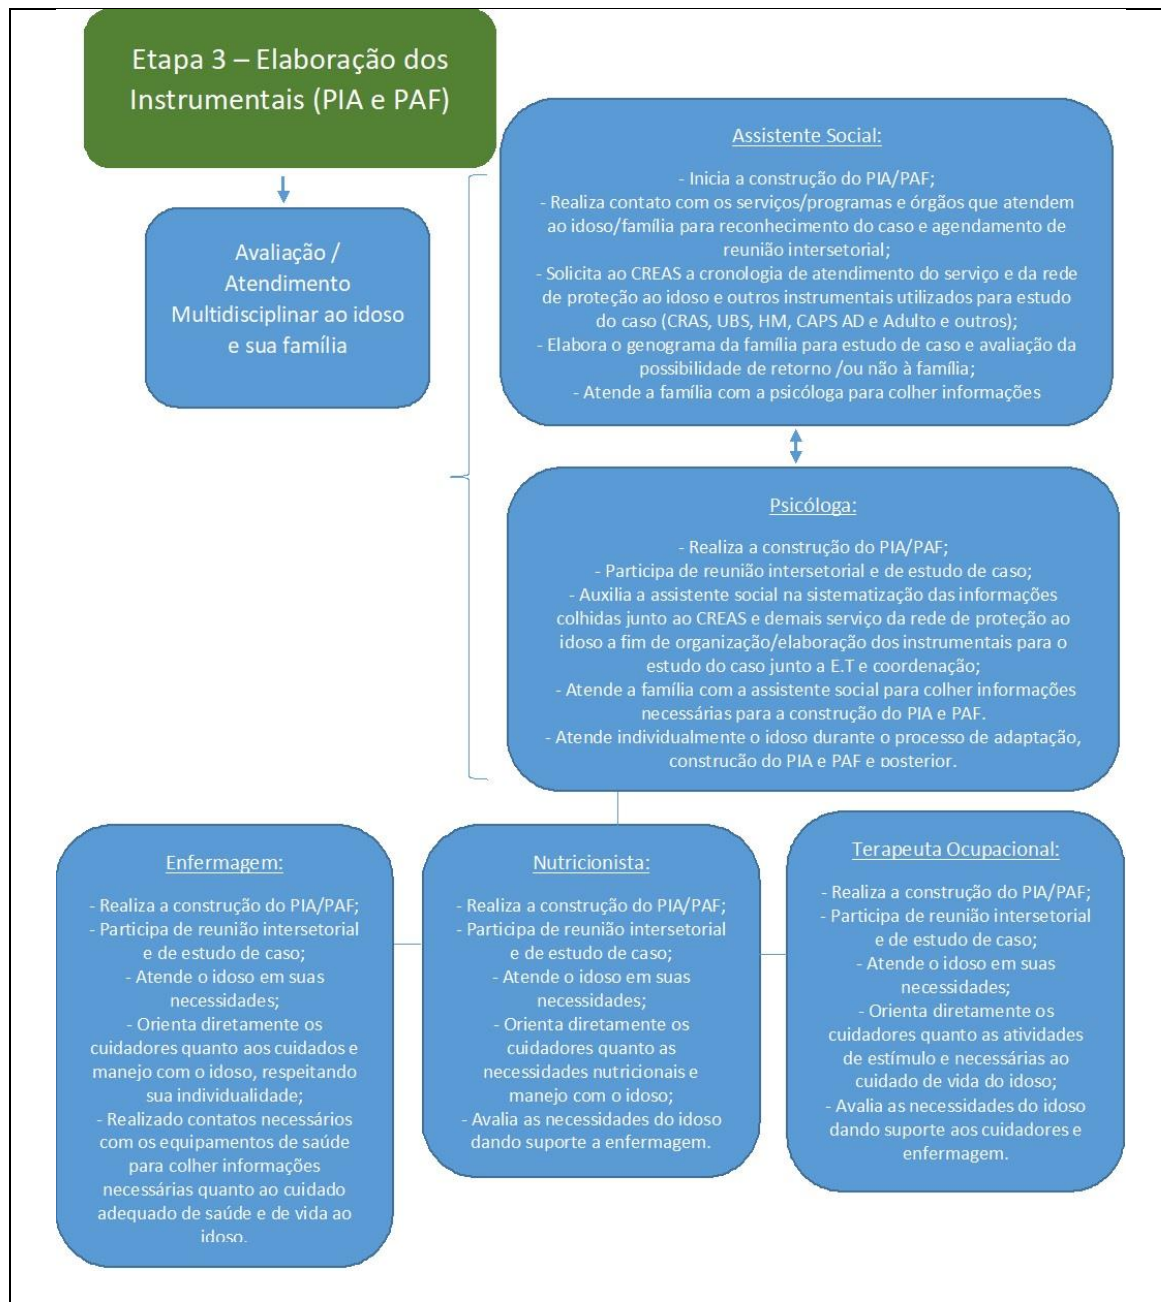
Etapa 3 – Elaboração dos Instrumentais (PIA e PAF)

Avaliação / Atendimento Multidisciplinar ao idoso e sua família

Assistente Social:

- Inicia a construção do PIA/PAF;
- Realiza contato com os serviços/programas e órgãos que atendem ao idoso/família para reconhecimento do caso e agendamento de reunião intersetorial;
- Solicita ao CREAS a cronologia de atendimento do serviço e da rede de proteção ao idoso e outros instrumentais utilizados para estudo do caso (CRAS, UBS, HM, CAPS AD e Adulto e outros);
- Elabora o genograma da família para estudo de caso e avaliação da possibilidade de retorno /ou não à família;
- Atende a família com a psicóloga para colher informações

Psicóloga:

- Realiza a construção do PIA/PAF;
- Participa de reunião intersetorial e de estudo de caso;
- Auxilia a assistente social na sistematização das informações colhidas junto ao CREAS e demais serviço da rede de proteção ao idoso a fim de organização/elaboração dos instrumentais para o estudo do caso junto a E.T e coordenação;
- Atende a família com a assistente social para colher informações necessárias para a construção do PIA e PAF.
- Atende individualmente o idoso durante o processo de adaptação, construção do PIA e PAF e posterior.

Enfermagem:

- Realiza a construção do PIA/PAF;
- Participa de reunião intersetorial e de estudo de caso;
- Atende o idoso em suas necessidades;
- Orienta diretamente os cuidadores quanto aos cuidados e manejo com o idoso, respeitando sua individualidade;
- Realizado contatos necessários com os equipamentos de saúde para colher informações necessárias quanto ao cuidado adequado de saúde e de vida ao idoso.

Nutricionista:

- Realiza a construção do PIA/PAF;
- Participa de reunião intersetorial e de estudo de caso;
- Atende o idoso em suas necessidades;
- Orienta diretamente os cuidadores quanto as necessidades nutricionais e manejo com o idoso;
- Avalia as necessidades do idoso dando suporte a enfermagem.

Terapeuta Ocupacional:

- Realiza a construção do PIA/PAF;
- Participa de reunião intersetorial e de estudo de caso;
- Atende o idoso em suas necessidades;
- Orienta diretamente os cuidadores quanto as atividades de estímulo e necessárias ao cuidado de vida do idoso;
- Avalia as necessidades do idoso dando suporte aos cuidadores e enfermagem.